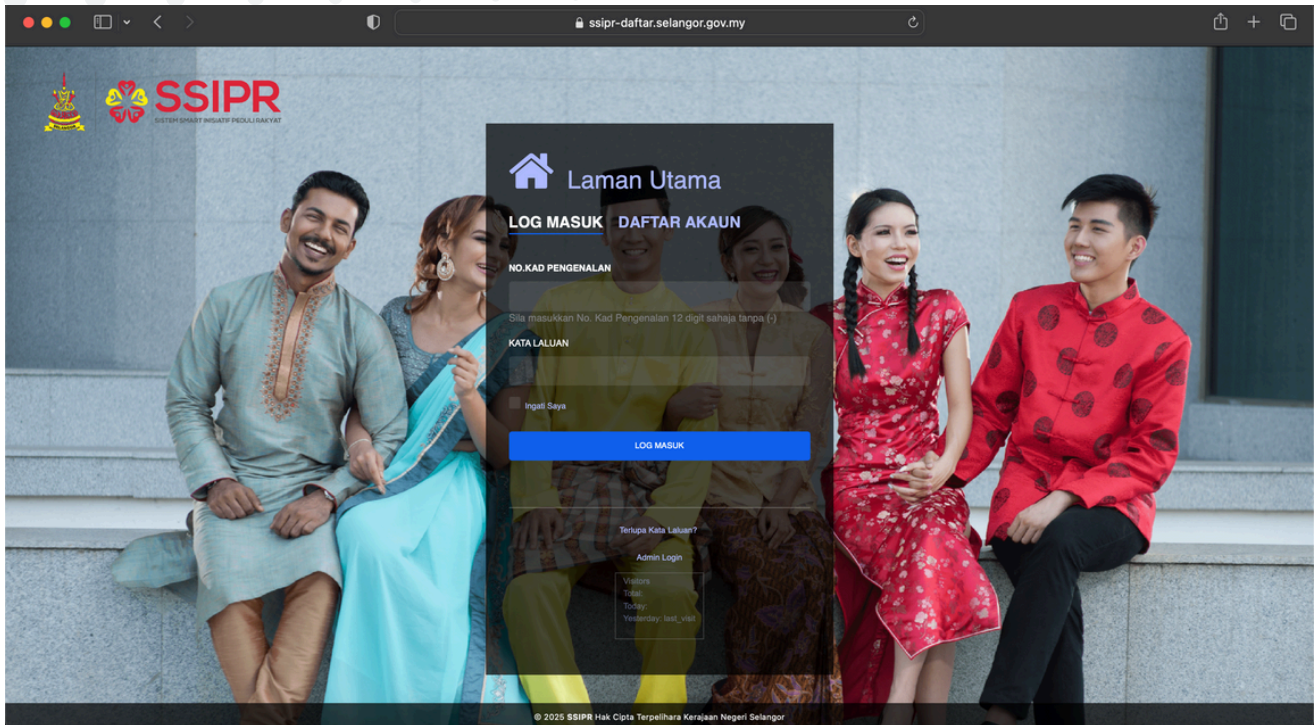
ssipr-daftar.selangor.gov.my

SSIPR
SISTEM SMART INISIATIF PEDULI RAKYAT

Laman Utama

LOG MASUK DAFTAR AKAUN

NO.KAD PENGENALAN

Sila masukkan No. Kad Pengenalan 12 digit sahaja tanpa (-)

KATA LALUAN

Ingati Saya

LOG MASUK

Terlupa Kata Laluan?

Admin Login

Visitors
Total:
Today:
Yesterday: last_visit

© 2025 SSIPR Hak Cipta Terpelihara Kerajaan Negeri Selangor